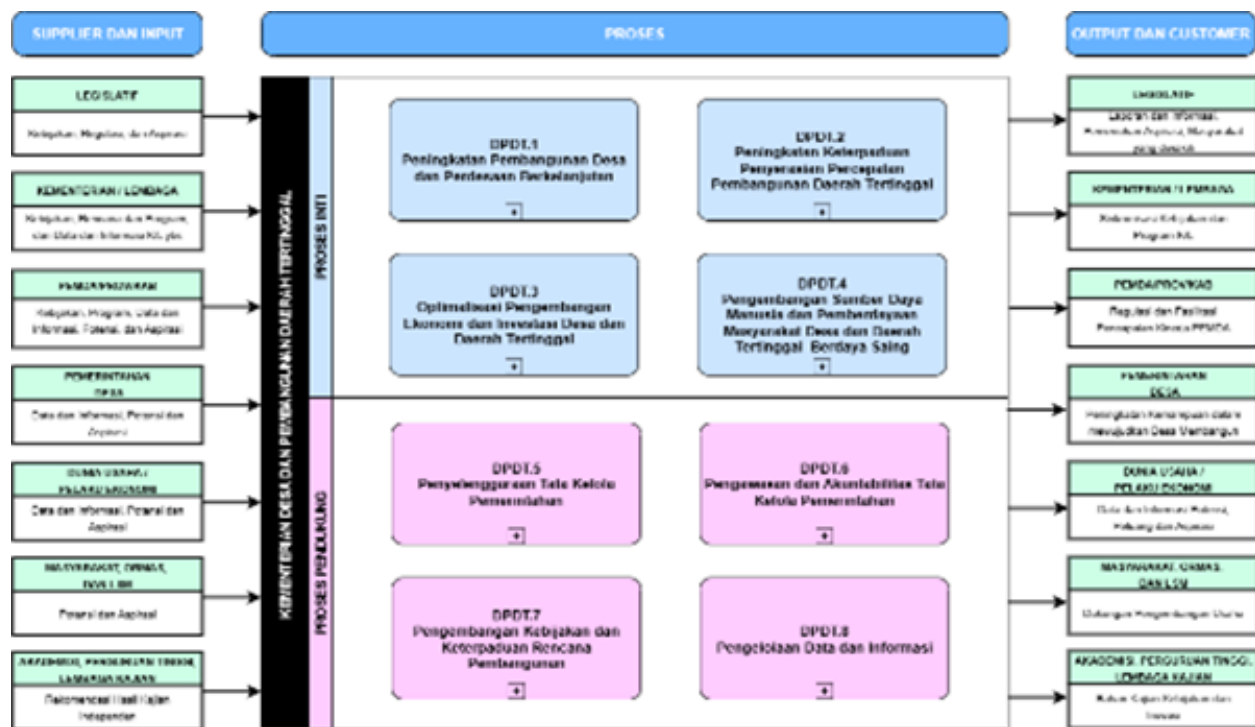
SUPPLIER DAN INPUT

PROSES

OUTPUT DAN CUSTOMER

LEGISLATIF
Kebijakan, Regulasi, dan Aspirasi

KEMENTERIAN / LEMBAGA
Kebijakan, Rencana dan Program, dan Data dan Informasi K/L, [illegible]

PEMDA/PROV/KAB
Kebijakan, Program, Data dan Informasi, Potensi, dan Aspirasi

PEMERINTAHAN DESA
Data dan Informasi, Potensi dan Aspirasi

DUNIA USAHA / PELAKU EKONOMI
Data dan Informasi, Potensi dan Aspirasi

MASYARAKAT, ORMAS, DAN LSM
Potensi dan Aspirasi

AKADEMISI, PERGURUAN TINGGI, LEMBAGA KAJIAN
Rekomendasi Hasil Kajian Independen

KEMENTERIAN DESA DAN PEMBANGUNAN DAERAH TERTINGGAL

PROSES INTI

DPDT.1
Peningkatan Pembangunan Desa dan Perdesaan Berkelanjutan

DPDT.2
Peningkatan Keterpaduan Penyusunan Percepatan Pembangunan Daerah Tertinggal

DPDT.3
Optimalisasi Pengembangan Ekonomi dan Investasi Desa dan Daerah Tertinggal

DPDT.4
Pengembangan Sumber Daya Manusia dan Pemberdayaan Masyarakat Desa dan Daerah Tertinggal Berdaya Saing

PROSES PENDUKUNG

DPDT.5
Penyelenggaraan Tata Kelola Pemerintahan

DPDT.6
Pengawasan dan Akuntabilitas Tata Kelola Pemerintahan

DPDT.7
Pengembangan Kebijakan dan Keterpaduan Rencana Pembangunan

DPDT.8
Pengelolaan Data dan Informasi

LEGISLATIF
Laporan dan Informasi, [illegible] Aspirasi, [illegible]

KEMENTERIAN / LEMBAGA
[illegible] Kebijakan dan Program K/L

PEMDA/PROV/KAB
Regulasi dan Fasilitasi Peningkatan Kinerja PPMD

PEMERINTAHAN DESA
Peningkatan Kemampuan dalam mewujudkan Desa Membangun

DUNIA USAHA / PELAKU EKONOMI
Data dan Informasi Potensi, Peluang dan Promosi

MASYARAKAT, ORMAS, DAN LSM
Dukungan Pengembangan Usaha

AKADEMISI, PERGURUAN TINGGI, LEMBAGA KAJIAN
Bahan Kajian Kebijakan dan Inovasi